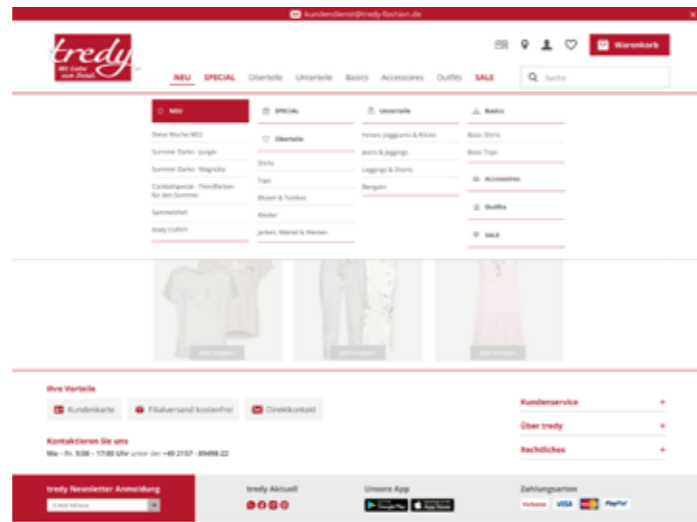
kundendienst@tredy-fashion.de

tredy
Mit Liebe zum Detail.

Warenkorb

NEU SPECIAL Oberteile Unterteile Basics Accessoires Outfits SALE

Suche

NEU
Diese Woche NEU
Summer Darks - Jungle
Summer Darks - Magnolia
Cocktailspecial - Trendfarben für den Sommer
Sommerhits
tredy CURVY

SPECIAL

Oberteile
Shirts
Tops
Blusen & Tuniken
Kleider
Jacken, Mäntel & Westen

Unterteile
Hosen, Joggpants & Röcke
Jeans & Jeggings
Leggings & Shorts
Bengalin

Basics
Basic Shirts
Basic Tops

Accessoires

Outfits

SALE

Ihre Vorteile
Kundenkarte
Filialversand kostenfrei
Direktkontakt

Kontaktieren Sie uns
Mo – Fr. 9.00 – 17.00 Uhr unter der +49 2157 - 89498-22

Kundenservice +
Über tredy +
Rechtliches +

tredy Newsletter Anmeldung
E-Mail Adresse

tredy Aktuell

Unsere App

Zahlungsarten
Vorkasse VISA PayPal